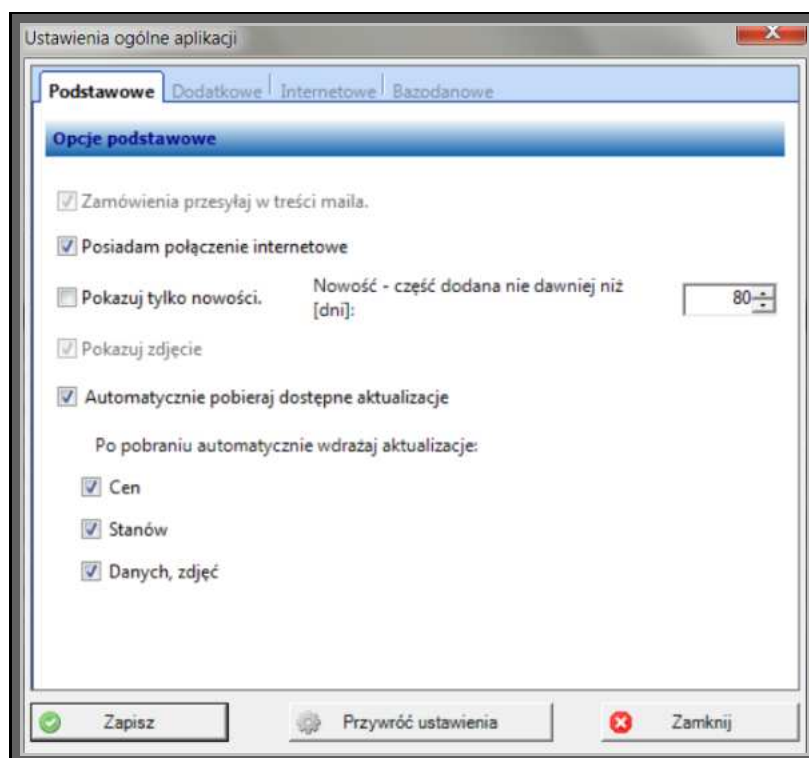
Ustawienia ogólne aplikacji

Podstawowe | Dodatkowe | Internetowe | Bazodanowe

Opcje podstawowe

Zamówienia przesyłaj w treści maila.

Posiadam połączenie internetowe

Pokazuj tylko nowości.

Nowość - część dodana nie dawniej niż [dni]:

80

Pokazuj zdjęcie

Automatycznie pobieraj dostępne aktualizacje

Po pobraniu automatycznie wdrażaj aktualizacje:

Cen

Stanów

Danych, zdjęć

Zapisz

Przywróć ustawienia

Zamknij